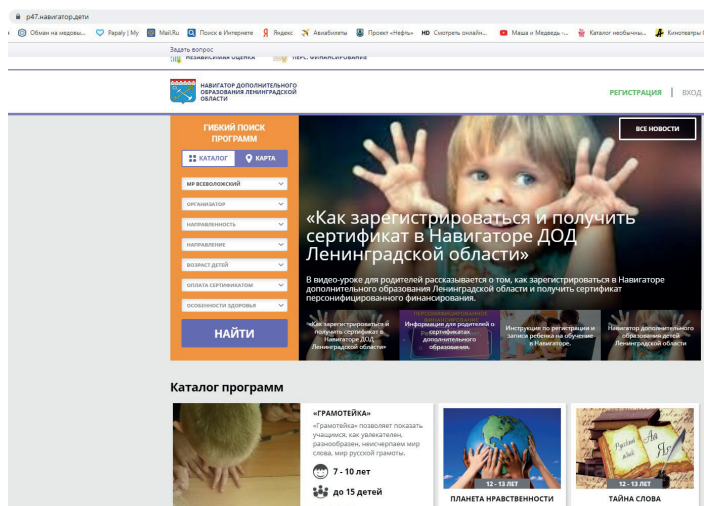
p47.навигатор.дети

Обман на медовы... Papaly | My Mail.Ru Поиск в Интернете Яндекс Авиабилеты Проект «Нефть» HD Смотреть онлайн... Маша и Медведь -... Каталог необычны... Кинотеатры

Задать вопрос

НЕЗАВИСИМАЯ ОЦЕНКА ПЕРС. ФИНАНСИРОВАНИЕ

НАВИГАТОР ДОПОЛНИТЕЛЬНОГО ОБРАЗОВАНИЯ ЛЕНИНГРАДСКОЙ ОБЛАСТИ

РЕГИСТРАЦИЯ | ВХОД

ГИБКИЙ ПОИСК ПРОГРАММ

КАТАЛОГ КАРТА

МР ВСЕВОЛОЖСКИЙ
ОРГАНИЗАТОР
НАПРАВЛЕННОСТЬ
НАПРАВЛЕНИЕ
ВОЗРАСТ ДЕТЕЙ
ОПЛАТА СЕРТИФИКАТОМ
ОСОБЕННОСТИ ЗДОРОВЬЯ

НАЙТИ

ВСЕ НОВОСТИ

«Как зарегистрироваться и получить сертификат в Навигаторе ДОД Ленинградской области»

В видео-уроке для родителей рассказывается о том, как зарегистрироваться в Навигаторе дополнительного образования Ленинградской области и получить сертификат персонифицированного финансирования.

«Как зарегистрироваться и получить сертификат в Навигаторе ДОД Ленинградской области»

ПЕРСОНИФИЦИРОВАННОЕ ФИНАНСИРОВАНИЕ
Информация для родителей о сертификатах дополнительного образования.

Инструкция по регистрации и записи ребенка на обучение в Навигаторе.

Навигатор дополнительного образования детей Ленинградской области

Каталог программ

«ГРАМОТЕЙКА»
«Грамотейка» позволяет показать учащимся, как увлекателен, разнообразен, неисчерпаем мир слова, мир русской грамоты.

7 - 10 лет
до 15 детей

12 - 13 ЛЕТ
ПЛАНЕТА НРАВСТВЕННОСТИ

12 - 13 ЛЕТ
ТАЙНА СЛОВА